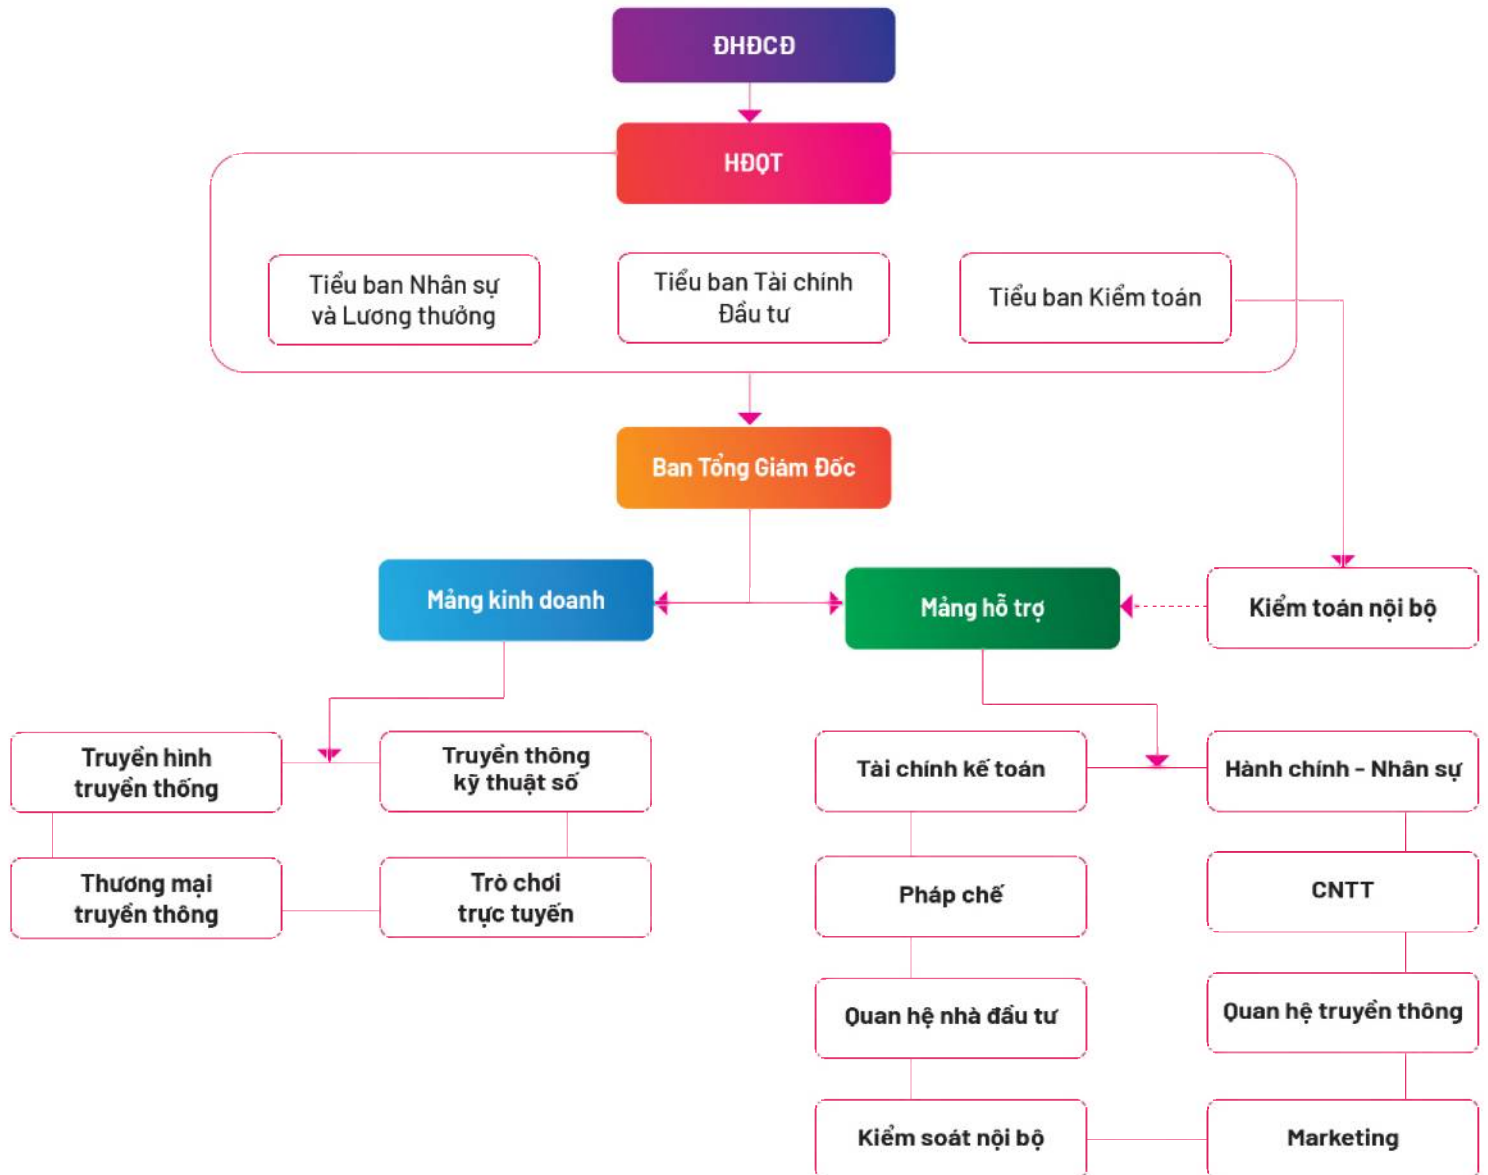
ĐHĐCĐ

HĐQT

Tiểu ban Nhân sự và Lương thưởng

Tiểu ban Tài chính Đầu tư

Tiểu ban Kiểm toán

Ban Tổng Giám Đốc

Mảng kinh doanh

Mảng hỗ trợ

Kiểm toán nội bộ

Truyền hình truyền thống

Truyền thông kỹ thuật số

Thương mại truyền thông

Trò chơi trực tuyến

Tài chính kế toán

Hành chính - Nhân sự

Pháp chế

CNTT

Quan hệ nhà đầu tư

Quan hệ truyền thông

Kiểm soát nội bộ

Marketing